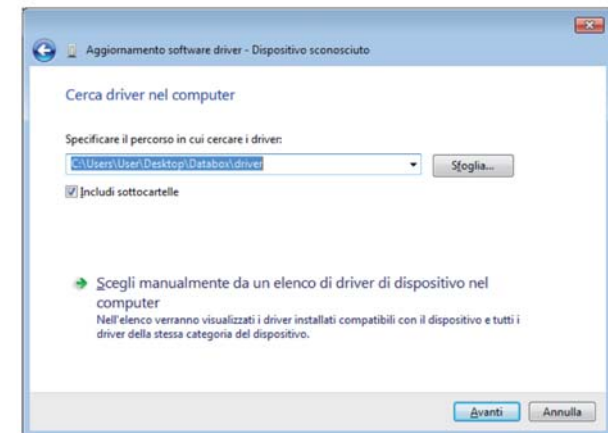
Aggiornamento software driver - Dispositivo sconosciuto

Cerca driver nel computer

Specificare il percorso in cui cercare i driver:

C:\Users\User\Desktop\Databox\driver

Sfoglia...

Includi sottocartelle

Scegli manualmente da un elenco di driver di dispositivo nel computer

Nell'elenco verranno visualizzati i driver installati compatibili con il dispositivo e tutti i driver della stessa categoria del dispositivo.

Avanti

Annulla